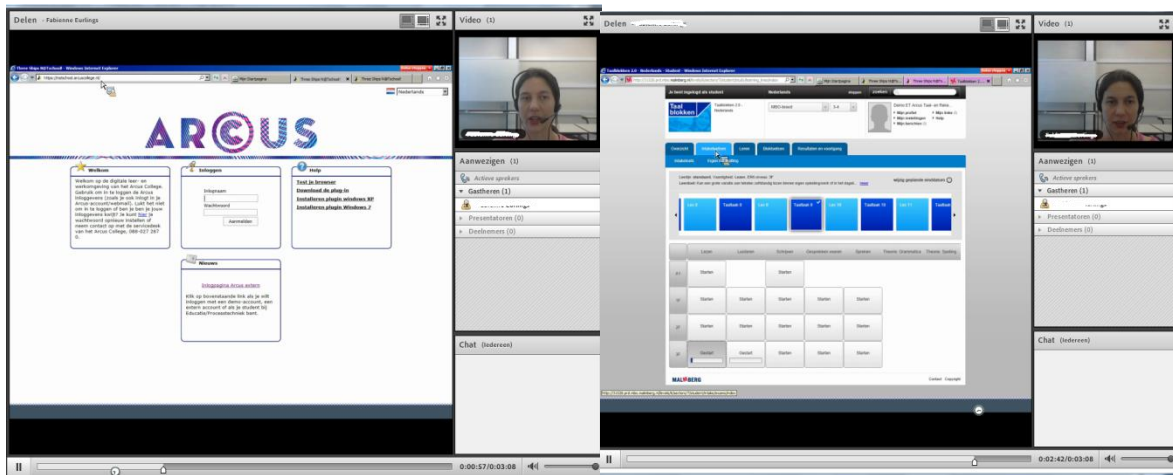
Delen - Fabienne Eurlings

Video (1)

Aanwezigen (1)

Active sprekers

Gastheren (1)

Presentatoren (0)

Deelnemers (0)

Chat (iedereen)

ARCUS

Nederlands

Welkom

Welkom op de digitale leer- en werkomgeving van het Arcus College. Gebruik om in te loggen de Arcus inloggevens (zoals je ook inlogt in je Arcus account/webmail). Lukt het niet om in te loggen of ben je kwijt je inloggevens kwijt? Je kunt hier je wachtwoord opnieuw instellen of neem contact op met de servicedesk van het Arcus College, 088-027 267 0.

Inloggen

Inlognaam

Wachtwoord

Aanmelden

Help

Test je browser

Download de plug-in

Installeren plugin Windows XP

Installeren plugin Windows 7

Nieuws

Inlogpagina Arcus extern

Alle op bovenstaande link als je wilt inloggen met een demo-account, een extern account of als je student bij Educatie/Procestechniek bent.

0:00:57/0:03:08

Delen

Video (1)

Taalblokken 2.0 - Nederlands - Student - Windows Internet Explorer

Je bent ingelogd als student

Nederlands

Taal blokken

Overzicht

Lezen

Luisteren

Schrijven

Gesprekken voeren

Spreken

Theorie: Grammatica

Theorie: Spelling

Starten

Starten

Gestart

MALMBERG

Contact

Copyright

Aanwezigen (1)

Active sprekers

Gastheren (1)

Presentatoren (0)

Deelnemers (0)

Chat (iedereen)

0:02:42/0:03:08